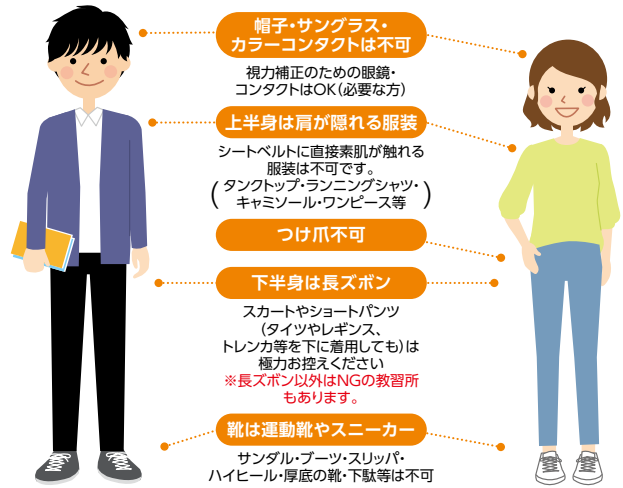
帽子・サングラス・
カラーコンタクトは不可

視力補正のための眼鏡・
コンタクトはOK（必要な方）

上半身は肩が隠れる服装

シートベルトに直接素肌が触れる
服装は不可です。
（タンクトップ・ランニングシャツ・
キャミソール・ワンピース等）

つけ爪不可

下半身は長ズボン

スカートやショートパンツ
（タイツやレギンス、
トレンカ等を下に着用しても）は
極力お控えください
※長ズボン以外はNGの教習所
もあります。

靴は運動靴やスニーカー

サンダル・ブーツ・スリッパ・
ハイヒール・厚底の靴・下駄等は不可